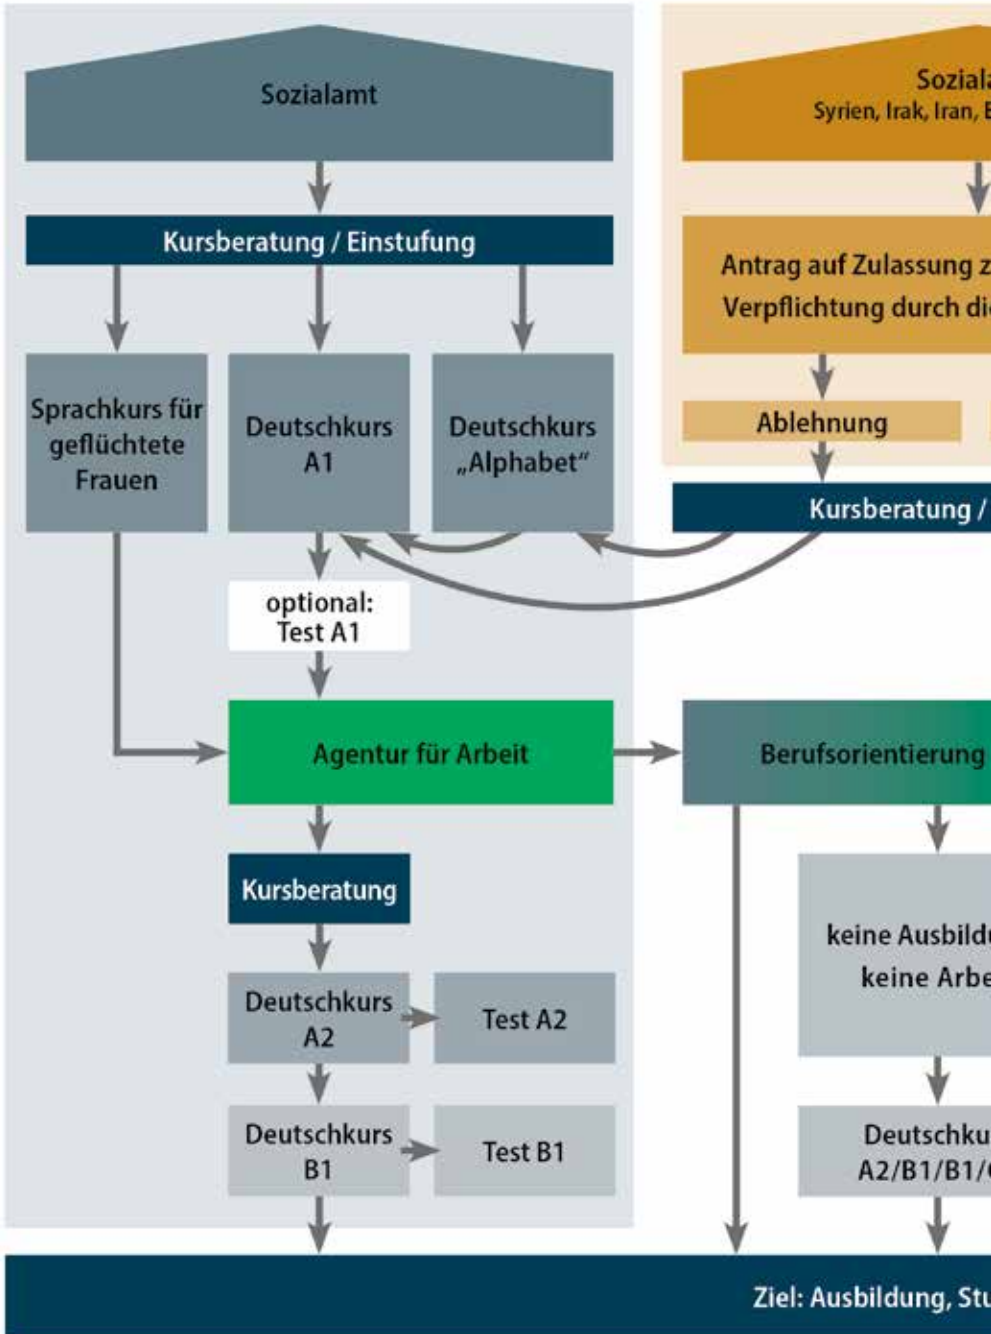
Sozialamt

Kursberatung / Einstufung

Sprachkurs für geflüchtete Frauen

Deutschkurs A1

Deutschkurs „Alphabet“

optional: Test A1

Agentur für Arbeit

Kursberatung

Deutschkurs A2

Test A2

Deutschkurs B1

Test B1

Soziala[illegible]
Syrien, Irak, Iran, E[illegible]

Antrag auf Zulassung z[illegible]
Verpflichtung durch di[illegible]

Ablehnung

Kursberatung / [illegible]

Berufsorientierung

keine Ausbild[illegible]
keine Arbe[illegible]

Deutschku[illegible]
A2/B1/B1/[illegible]

Ziel: Ausbildung, Stu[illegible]